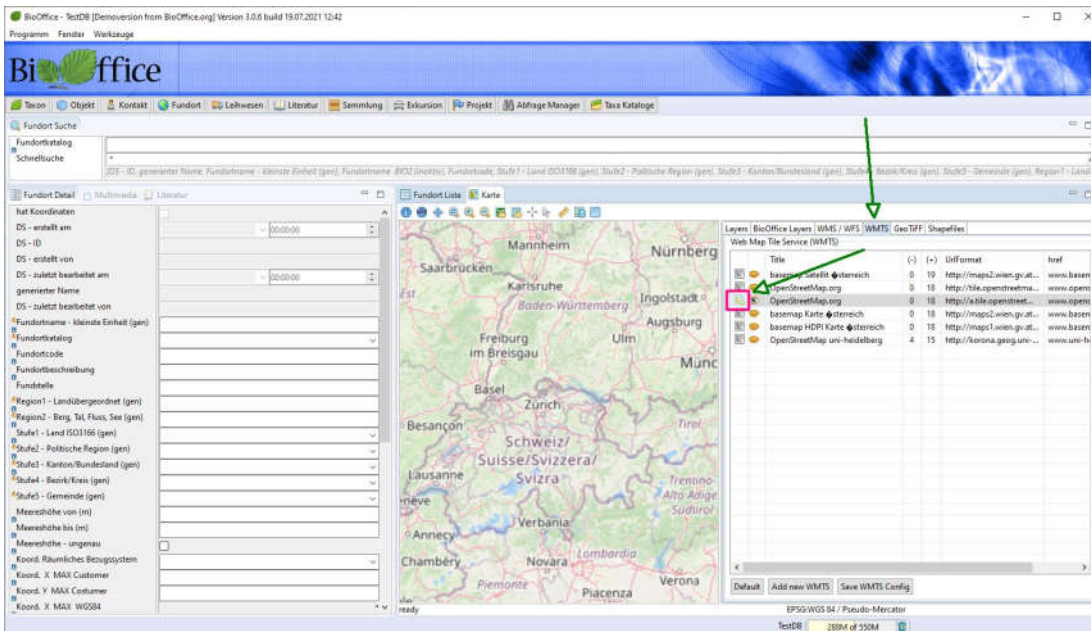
BioOffice - TestDB [Demoversion from BioOffice.org] Version 3.0.6 build 19.07.2021 12:42
Programm Fenster Werkzeuge

BioOffice

Taxon Objekt Kontakt Fundort Leihwesen Literatur Sammlung Exkursion Projekt Abfrage Manager Taxa Kataloge

Fundort Suche
Fundortkatalog
Schnellsuche
[DS - ID, generierter Name, Fundortname - kleinste Einheit (gen), Fundortname, BIOZ (inaktiv), Fundortcode, Stufe1 - Land ISO3166 (gen), Stufe2 - Politische Region (gen), Stufe3 - Kanton/Bundesland (gen), Stufe4 - Bezirk/Kreis (gen), Stufe5 - Gemeinde (gen), Region1 - Land]

Fundort Detail Multimedia Literatur
hat Koordinaten
DS - erstellt am 00:00:00
DS - ID
DS - erstellt von
DS - zuletzt bearbeitet am 00:00:00
generierter Name
DS - zuletzt bearbeitet von
Fundortname - kleinste Einheit (gen)
Fundortkatalog
Fundortcode
Fundortbeschreibung
Fundstelle
Region1 - Landübergeordnet (gen)
Region2 - Berg, Tal, Fluss, See (gen)
Stufe1 - Land ISO3166 (gen)
Stufe2 - Politische Region (gen)
Stufe3 - Kanton/Bundesland (gen)
Stufe4 - Bezirk/Kreis (gen)
Stufe5 - Gemeinde (gen)
Meereshöhe von (m)
Meereshöhe bis (m)
Meereshöhe - ungenau
Koord. Räumliches Bezugssystem
Koord. X MAX Customer
Koord. Y MAX Costumer
Koord. X MAX WGS84

Fundort Liste Karte

Mannheim Nürnberg Saarbrücken Karlsruhe Baden-Württemberg Ingolstadt Augsburg Freiburg im Breisgau Ulm Münc Basel Zürich Besançon Tirol Schweiz/ Suisse/Svizzera/ Svizra Lausanne Trentino-Alto Adige Südtirol neve Verbania Annecy Lombardia Chambéry Novara Piemonte Verona Piacenza

Layers BioOffice Layers WMS / WFS WMTS GeoTIFF Shapefiles
Web Map Tile Service (WMTS)

| | Title | (-) | (+) | UrlFormat | href |
|---|---|---|---|---|---|
| | basemap Satellit �sterreich | 0 | 19 | http://maps2.wien.gv.at... | www.basen |
| | OpenStreetMap.org | 0 | 18 | http://tile.openstreetma... | www.opens |
| | OpenStreetMap.org | 0 | 18 | http://a.tile.openstreet... | www.opens |
| | basemap Karte �sterreich | 0 | 18 | http://maps2.wien.gv.at... | www.basen |
| | basemap HDPI Karte �sterreich | 0 | 18 | http://maps1.wien.gv.at... | www.basen |
| | OpenStreetMap uni-heidelberg | 4 | 15 | http://korona.geog.uni-... | www.uni-h |

Default Add new WMTS Save WMTS Config

ready
EPSG:WGS 84 / Pseudo-Mercator
TestDB 288M of 550M